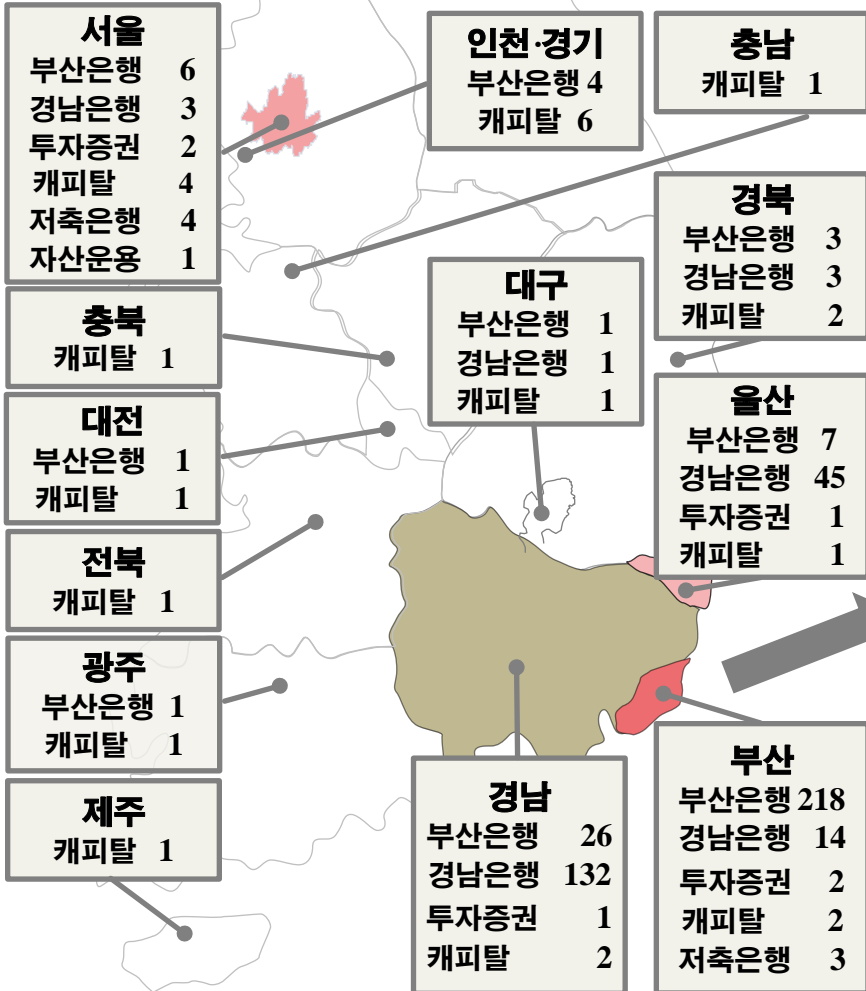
서울
부산은행 6
경남은행 3
투자증권 2
캐피탈 4
저축은행 4
자산운용 1

인천·경기
부산은행 4
캐피탈 6

충남
캐피탈 1

경북
부산은행 3
경남은행 3
캐피탈 2

충북
캐피탈 1

대구
부산은행 1
경남은행 1
캐피탈 1

대전
부산은행 1
캐피탈 1

울산
부산은행 7
경남은행 45
투자증권 1
캐피탈 1

전북
캐피탈 1

광주
부산은행 1
캐피탈 1

제주
캐피탈 1

경남
부산은행 26
경남은행 132
투자증권 1
캐피탈 2

부산
부산은행 218
경남은행 14
투자증권 2
캐피탈 2
저축은행 3